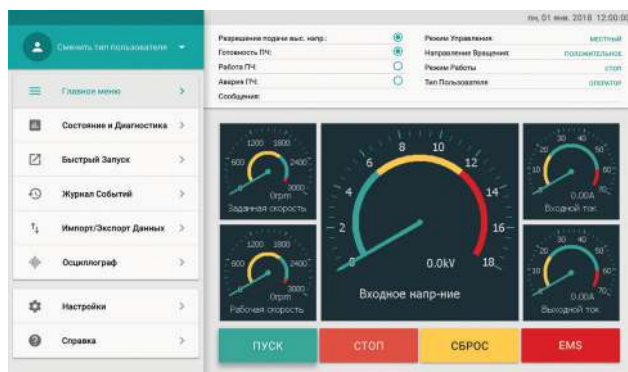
пн, 01 янв. 2018 12:00:00

Сменить тип пользователя

Главное меню

Состояние и Диагностика

Быстрый Запуск

Журнал Событий

Импорт/Экспорт Данных

Осциллограф

Настройки

Справка

Разрешение подачи выс. напр.:
Готовность ПЧ:
Работа ПЧ:
Авария ПЧ:
Сообщения:

Режим Управления: МЕСТНЫЙ
Направление Вращения: ПОЛОЖИТЕЛЬНОЕ
Режим Работы: СТОП
Тип Пользователя: ОПЕРАТОР

1200 1800
600 2400
0 3000
0rpm
Заданная скорость

1200 1800
600 2400
0 3000
0rpm
Рабочая скорость

2 4 6 8 10 12 14 16 18
0
0.0kV
Входное напр-ние

20 30 40
10 50
0 60 70
0.00A
Входной ток

20 30 40
10 50
0 60 70
0.00A
Выходной ток

ПУСК
СТОП
СБРОС
EMS